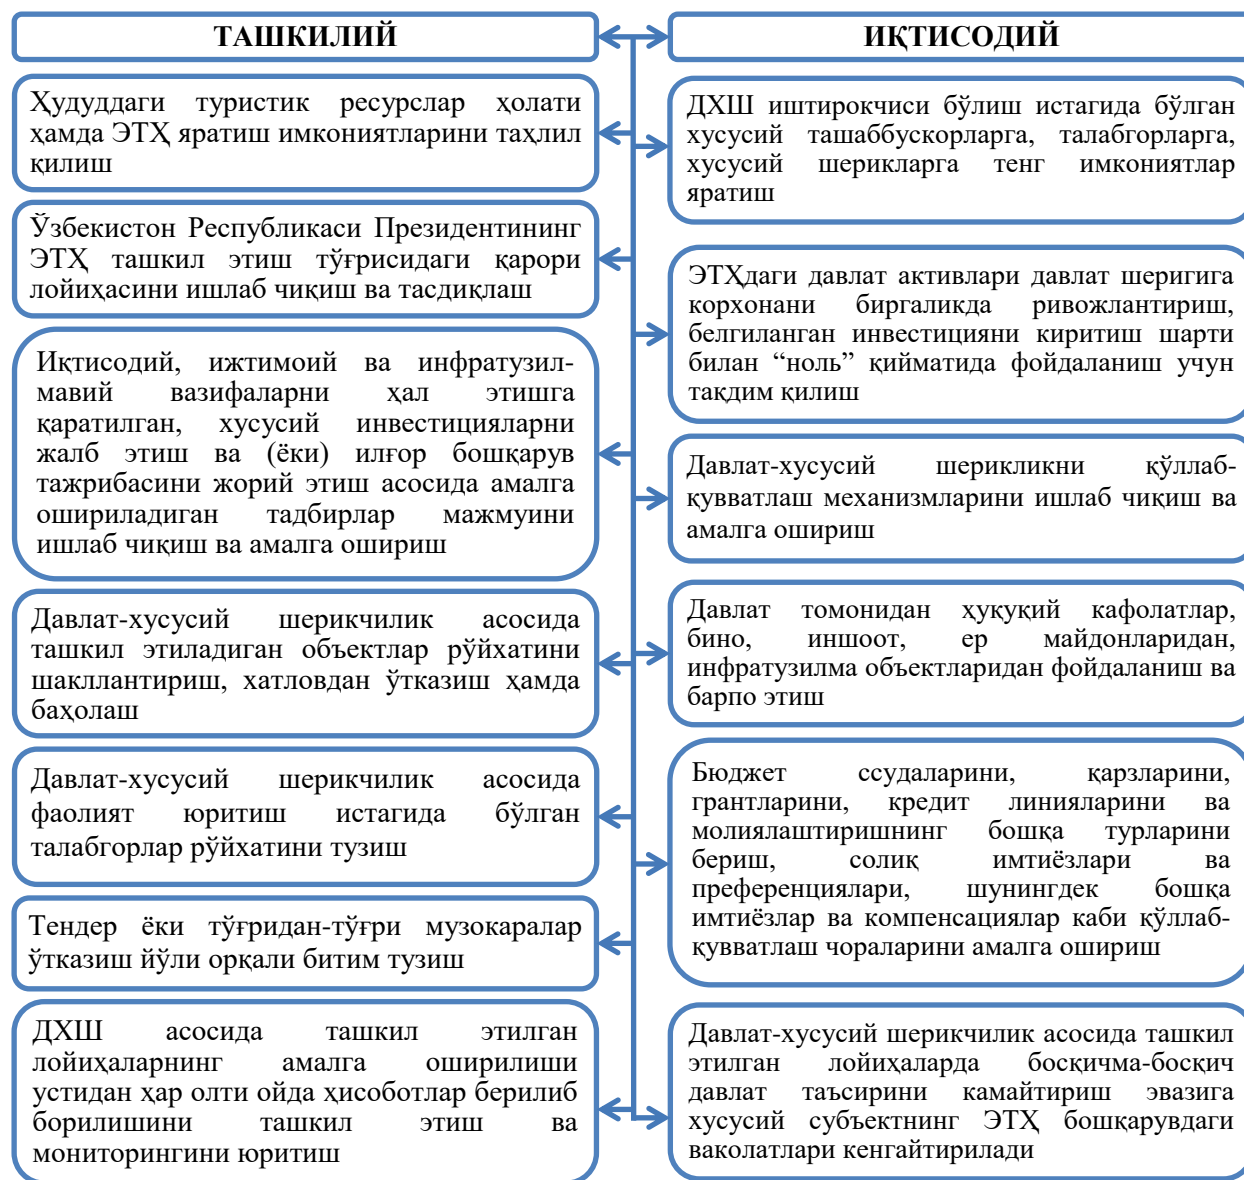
ТАШКИЛИЙ

ИҚТИСОДИЙ

Ҳудуддаги туристик ресурслар ҳолати ҳамда ЭТҲ яратиш имкониятларини таҳлил қилиш

Ўзбекистон Республикаси Президентининг ЭТҲ ташкил этиш тўғрисидаги қарори лойиҳасини ишлаб чиқиш ва тасдиқлаш

Иқтисодий, ижтимоий ва инфратузилмавий вазифаларни ҳал этишга қаратилган, хусусий инвестицияларни жалб этиш ва (ёки) илғор бошқарув тажрибасини жорий этиш асосида амалга ошириладиган тадбирлар мажмуини ишлаб чиқиш ва амалга ошириш

Давлат-хусусий шерикчилик асосида ташкил этиладиган объектлар рўйхатини шакллантириш, хатловдан ўтказиш ҳамда баҳолаш

Давлат-хусусий шерикчилик асосида фаолият юритиш истагида бўлган талабгорлар рўйхатини тузиш

Тендер ёки тўғридан-тўғри музокаралар ўтказиш йўли орқали битим тузиш

ДХШ асосида ташкил этилган лойиҳаларнинг амалга оширилиши устидан ҳар олти ойда ҳисоботлар берилиб борилишини ташкил этиш ва мониторингини юритиш

ДХШ иштирокчиси бўлиш истагида бўлган хусусий ташаббускорларга, талабгорларга, хусусий шерикларга тенг имкониятлар яратиш

ЭТҲдаги давлат активлари давлат шеригига корхонани биргаликда ривожлантириш, белгиланган инвестицияни киритиш шарти билан “ноль” қийматида фойдаланиш учун тақдим қилиш

Давлат-хусусий шерикликни қўллаб-қувватлаш механизмларини ишлаб чиқиш ва амалга ошириш

Давлат томонидан ҳуқуқий кафолатлар, бино, иншоот, ер майдонларидан, инфратузилма объектларидан фойдаланиш ва барпо этиш

Бюджет ссудаларини, қарзларини, грантларини, кредит линияларини ва молиялаштиришнинг бошқа турларини бериш, солиқ имтиёзлари ва преференциялари, шунингдек бошқа имтиёзлар ва компенсациялар каби қўллаб-қувватлаш чораларини амалга ошириш

Давлат-хусусий шерикчилик асосида ташкил этилган лойиҳаларда босқичма-босқич давлат таъсирини камайтириш эвазига хусусий субъектнинг ЭТҲ бошқарувдаги ваколатлари кенгайтирилади